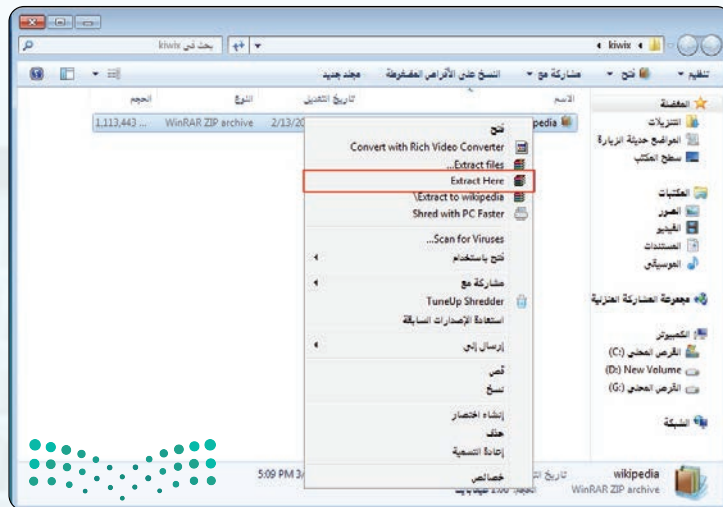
kiwix ◂ 
بحث في kiwix

تنظيم ▾ فتح ▾ مشاركة مع ▾ النسخ على الأقراص المضغوطة مجلد جديد

المفضلة
التنزيلات
المواضع حديثة الزيارة
سطح المكتب

المكتبات
الصور
الفيديو
المستندات
الموسيقى

مجموعة المشاركة المنزلية

الكمبيوتر
القرص المحلي (C:)
(D:) New Volume
القرص المحلي (G:)

الشبكة

الاسم تاريخ التعديل النوع الحجم

wikipedia 2/13/20 WinRAR ZIP archive 1,113,443 ...

فتح
Convert with Rich Video Converter
Extract files...
Extract Here
Extract to wikipedia\
Shred with PC Faster
Scan for Viruses...
فتح باستخدام
مشاركة مع
TuneUp Shredder
استعادة الإصدارات السابقة
إرسال إلى
قص
نسخ
إنشاء اختصار
حذف
إعادة التسمية
خصائص

wikipedia تاريخ ال 5:09 PM 3/
WinRAR ZIP archive الحجم: 1.06 جيجابايت